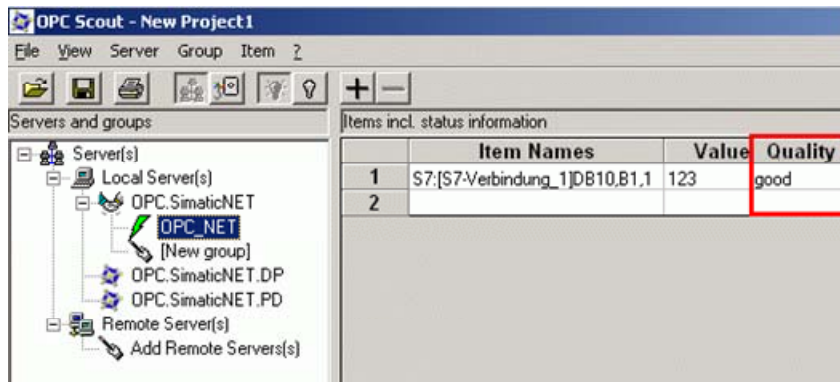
OPC Scout - New Project1

File View Server Group Item ?

+ —

Servers and groups

Server(s)
Local Server(s)
OPC.SimaticNET
OPC_NET
[New group]
OPC.SimaticNET.DP
OPC.SimaticNET.PD
Remote Server(s)
Add Remote Servers(s)

Items incl. status information

| | Item Names | Value | Quality |
|---|---|---|---|
| 1 | S7:[S7-Verbindung_1]DB10,B1,1 | 123 | good |
| 2 | | | |